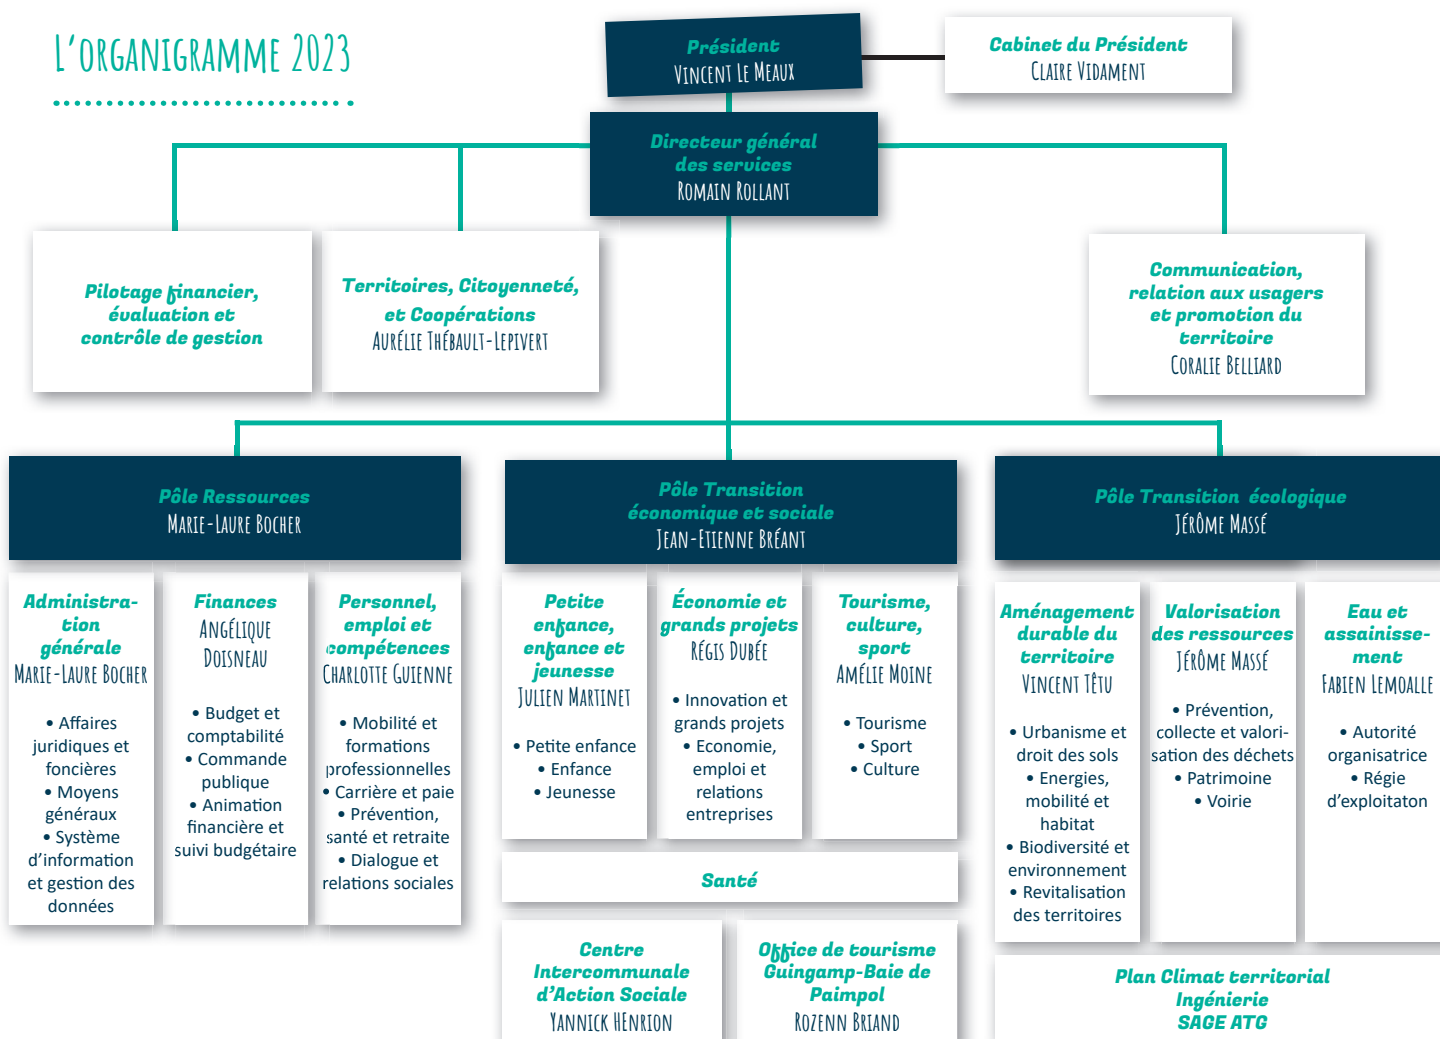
L'ORGANIGRAMME 2023

Président
VINCENT LE MEAUX

Cabinet du Président
CLAIRE VIDAMENT

Directeur général des services
ROMAIN ROLLANT

Pilotage financier, évaluation et contrôle de gestion

Territoires, Citoyenneté, et Coopérations
AURÉLIE THÉBAULT-LEPIVERT

Communication, relation aux usagers et promotion du territoire
CORALIE BELLIARD

Pôle Ressources
MARIE-LAURE BOCHER

Pôle Transition économique et sociale
JEAN-ETIENNE BRÉANT

Pôle Transition écologique
JÉRÔME MASSÉ

Administration générale
MARIE-LAURE BOCHER
• Affaires juridiques et foncières
• Moyens généraux
• Système d'information et gestion des données

Finances
ANGÉLIQUE DOISNEAU
• Budget et comptabilité
• Commande publique
• Animation financière et suivi budgétaire

Personnel, emploi et compétences
CHARLOTTE GUIENNE
• Mobilité et formations professionnelles
• Carrière et paie
• Prévention, santé et retraite
• Dialogue et relations sociales

Petite enfance, enfance et jeunesse
JULIEN MARTINET
• Petite enfance
• Enfance
• Jeunesse

Économie et grands projets
RÉGIS DUBÉE
• Innovation et grands projets
• Economie, emploi et relations entreprises

Tourisme, culture, sport
AMÉLIE MOINE
• Tourisme
• Sport
• Culture

Santé

Centre Intercommunale d'Action Sociale
YANNICK HENRION

Office de tourisme Guingamp-Baie de Paimpol
ROZENN BRIAND

Aménagement durable du territoire
VINCENT TÊTU
• Urbanisme et droit des sols
• Energies, mobilité et habitat
• Biodiversité et environnement
• Revitalisation des territoires

Valorisation des ressources
JÉRÔME MASSÉ
• Prévention, collecte et valorisation des déchets
• Patrimoine
• Voirie

Eau et assainissement
FABIEN LEMOALLE
• Autorité organisatrice
• Régie d'exploitaton

Plan Climat territorial
Ingénierie
SAGE ATG